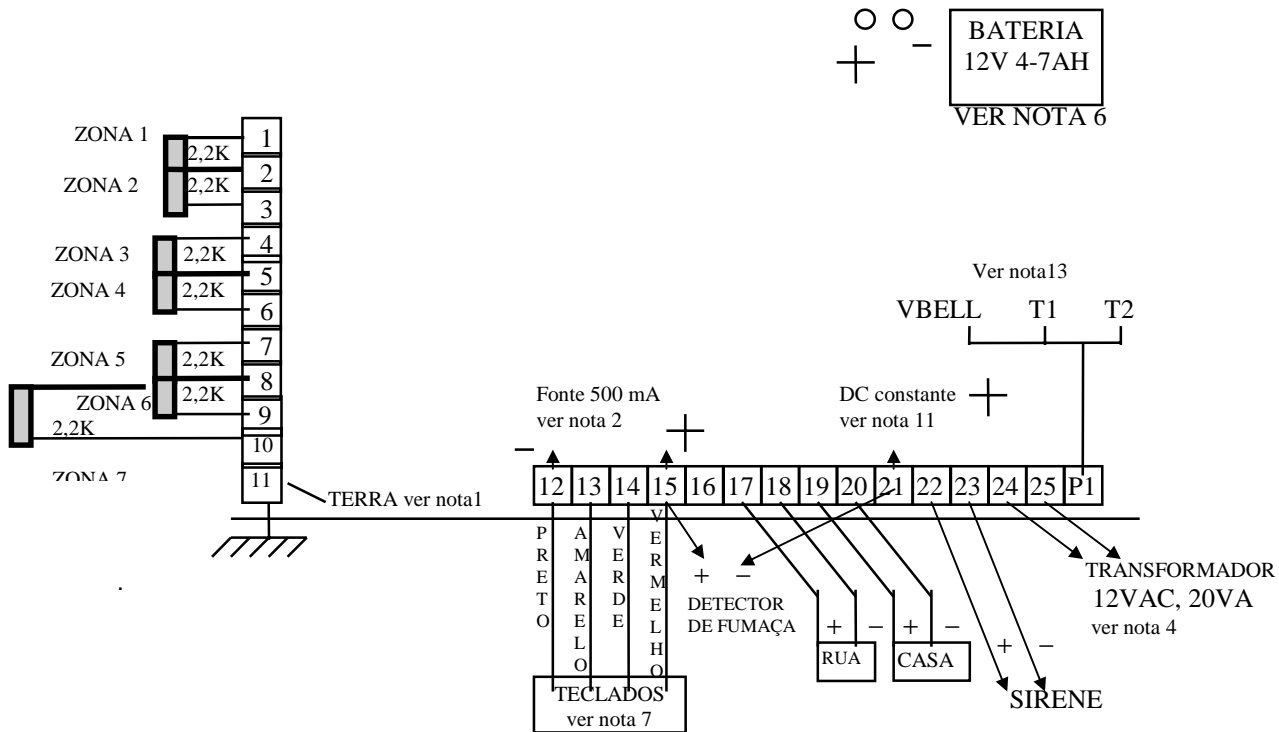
+ −
BATERIA
12V 4-7AH
VER NOTA 6

ZONA 1
2,2K
1
ZONA 2
2,2K
2
3
ZONA 3
2,2K
4
5
ZONA 4
2,2K
6
ZONA 5
2,2K
7
8
ZONA 6
2,2K
9
2,2K
10
ZONA 7
11
TERRA ver nota1

Ver nota13
VBELL T1 T2

Fonte 500 mA
ver nota 2
−
+
DC constante
ver nota 11
+

12 13 14 15 16 17 18 19 20 21 22 23 24 25 P1

PRETO
AMARELO
VERDE
VERMELHO

+ −
DETECTOR
DE FUMAÇA

+ −
RUA
+ −
CASA
+ −
SIRENE

TRANSFORMADOR
12VAC, 20VA
ver nota 4

TECLADOS
ver nota 7

.